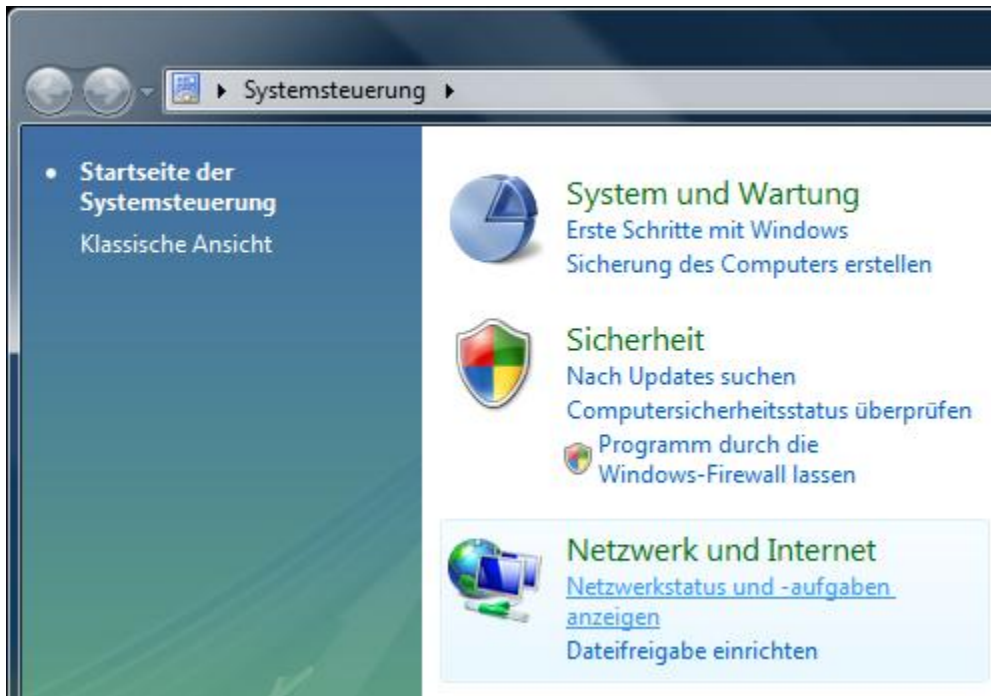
Systemsteuerung

Startseite der Systemsteuerung
Klassische Ansicht

System und Wartung
Erste Schritte mit Windows
Sicherung des Computers erstellen

Sicherheit
Nach Updates suchen
Computersicherheitsstatus überprüfen
Programm durch die Windows-Firewall lassen

Netzwerk und Internet
Netzwerkstatus und -aufgaben anzeigen
Dateifreigabe einrichten